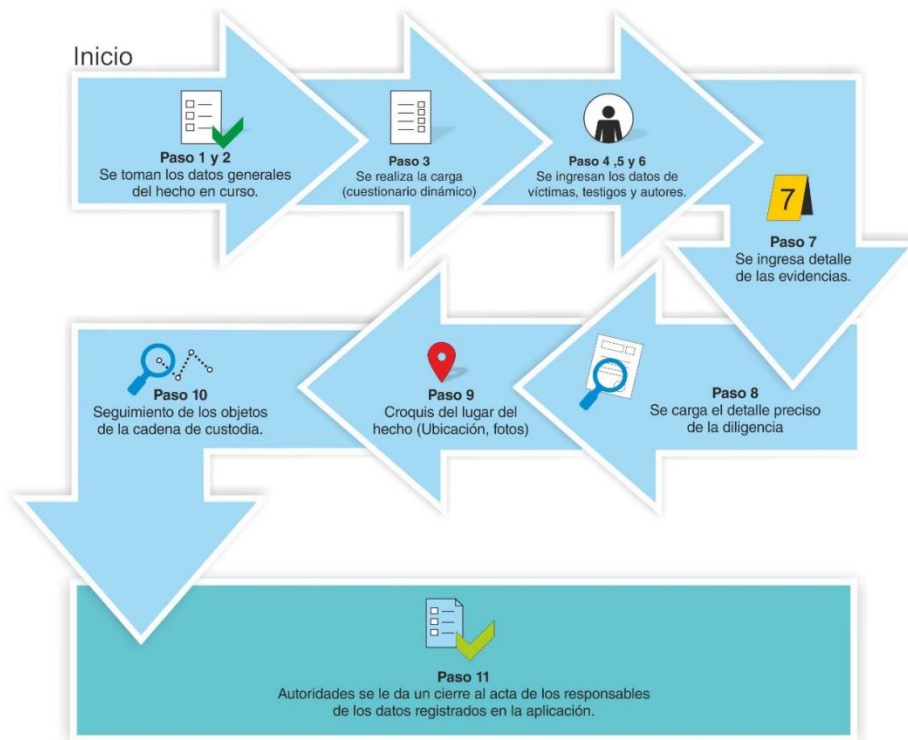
Inicio

Paso 1 y 2
Se toman los datos generales del hecho en curso.

Paso 3
Se realiza la carga (cuestionario dinámico)

Paso 4 ,5 y 6
Se ingresan los datos de víctimas, testigos y autores.

7

Paso 7
Se ingresa detalle de las evidencias.

Paso 8
Se carga el detalle preciso de la diligencia

Paso 9
Croquis del lugar del hecho (Ubicación, fotos)

Paso 10
Seguimiento de los objetos de la cadena de custodia.

Paso 11
Autoridades se le da un cierre al acta de los responsables de los datos registrados en la aplicación.